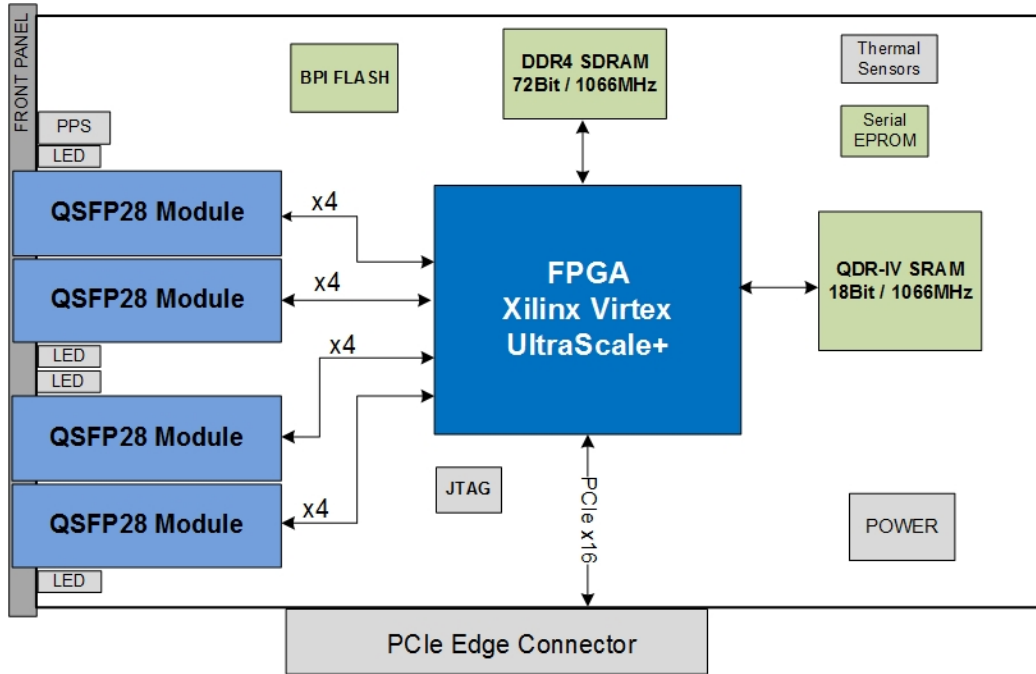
FRONT PANEL

BPI FLASH

DDR4 SDRAM
72Bit / 1066MHz

Thermal
Sensors

Serial
EPROM

PPS

LED

QSFP28 Module

x4

QSFP28 Module

x4

LED

LED

x4

QSFP28 Module

QSFP28 Module

x4

LED

FPGA
Xilinx Virtex
UltraScale+

QDR-IV SRAM
18Bit / 1066MHz

JTAG

PCIe x16

POWER

PCIe Edge Connector